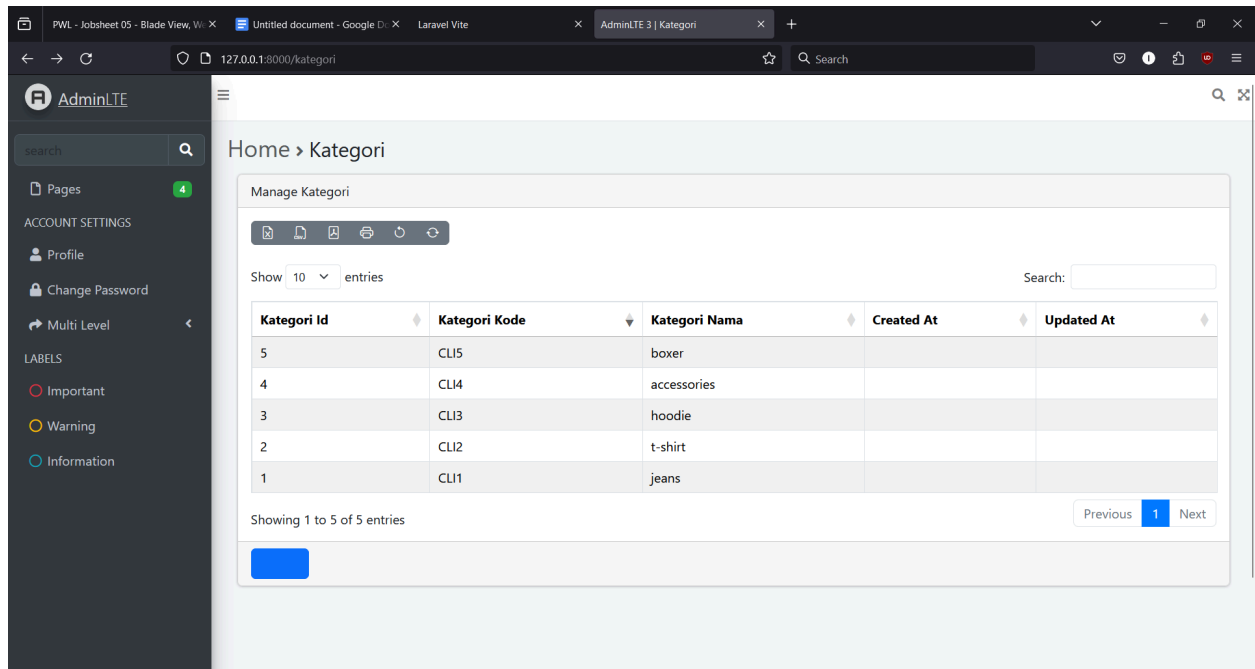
PWL - Jobsheet 05 - Blade View, W
Untitled document - Google D
Laravel Vite
AdminLTE 3 | Kategori
127.0.0.1:8000/kategori
Search

AdminLTE

search
Pages 4
ACCOUNT SETTINGS
Profile
Change Password
Multi Level
LABELS
Important
Warning
Information

Home › Kategori

Manage Kategori

Show 10 entries
Search:

| Kategori Id | Kategori Kode | Kategori Nama | Created At | Updated At |
|---|---|---|---|---|
| 5 | CLI5 | boxer | | |
| 4 | CLI4 | accessories | | |
| 3 | CLI3 | hoodie | | |
| 2 | CLI2 | t-shirt | | |
| 1 | CLI1 | jeans | | |

Showing 1 to 5 of 5 entries
Previous 1 Next